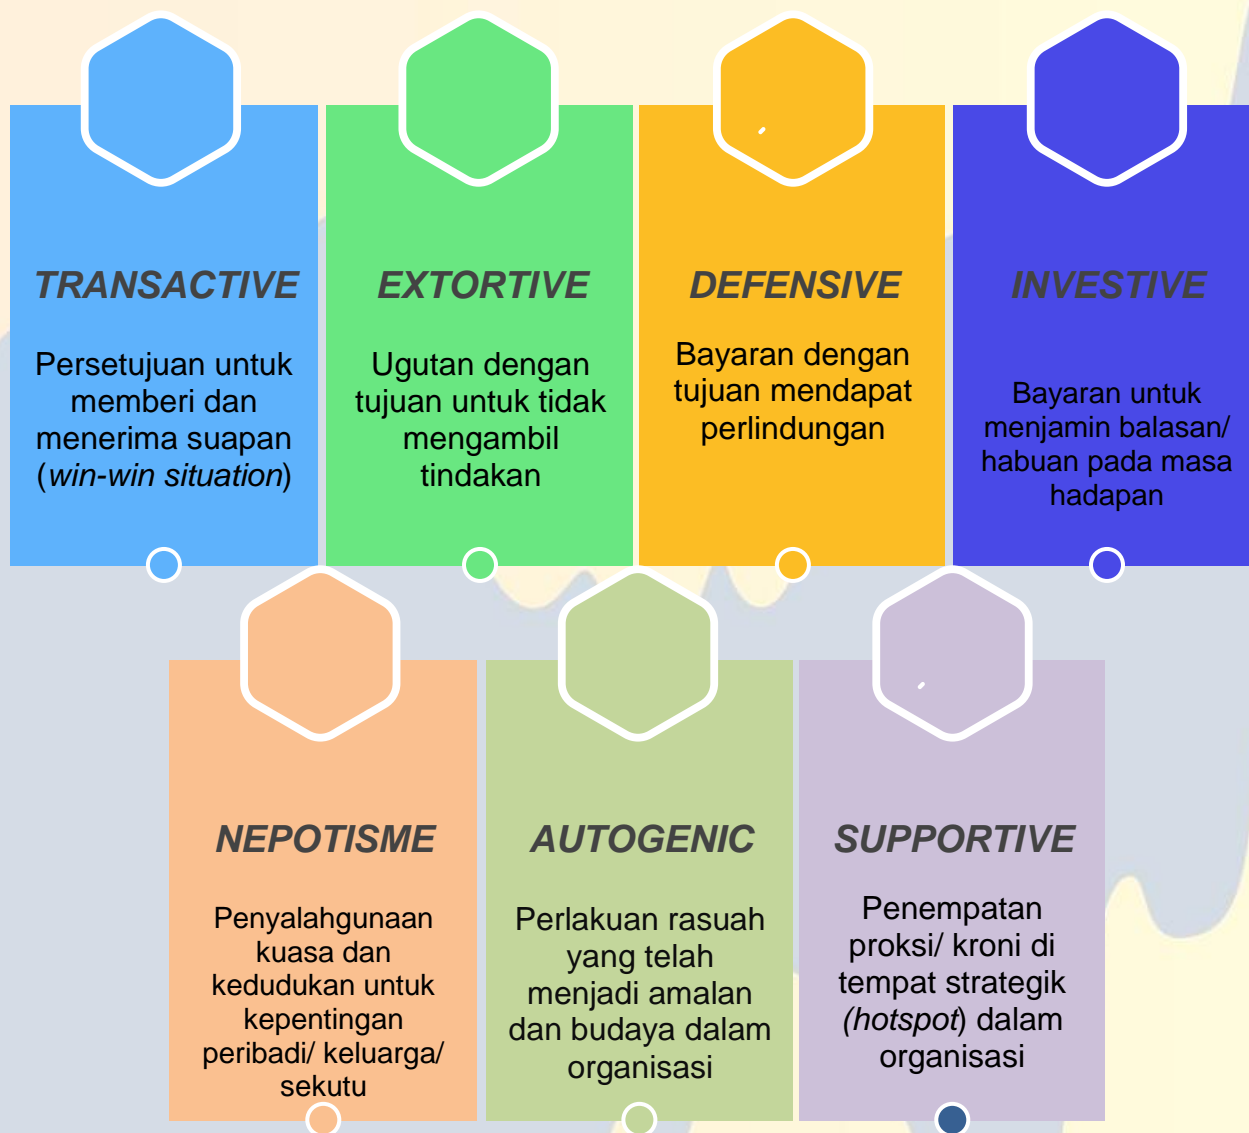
TRANSACTIVE

Persetujuan untuk memberi dan menerima suapan (*win-win situation*)

EXTORTIVE

Ugutan dengan tujuan untuk tidak mengambil tindakan

DEFENSIVE

Bayaran dengan tujuan mendapat perlindungan

INVESTIVE

Bayaran untuk menjamin balasan/ habuan pada masa hadapan

NEPOTISME

Penyalahgunaan kuasa dan kedudukan untuk kepentingan peribadi/ keluarga/ sekutu

AUTOGENIC

Perlakuan rasuah yang telah menjadi amalan dan budaya dalam organisasi

SUPPORTIVE

Penempatan proksi/ kroni di tempat strategik (*hotspot*) dalam organisasi